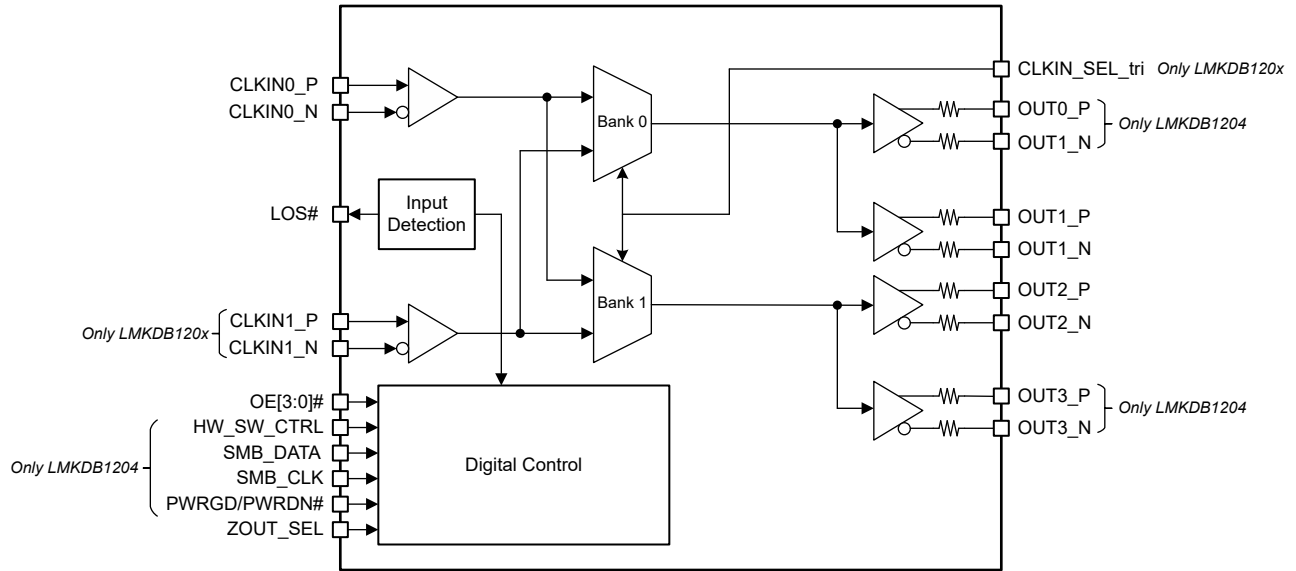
CLKIN0_P
CLKIN0_N
Bank 0
CLKIN_SEL_tri Only LMKDB120x
OUT0_P
OUT1_N
Only LMKDB1204
LOS#
Input Detection
OUT1_P
OUT1_N
Bank 1
OUT2_P
OUT2_N
Only LMKDB120x
CLKIN1_P
CLKIN1_N
OE[3:0]#
HW_SW_CTRL
SMB_DATA
SMB_CLK
PWRGD/PWRDN#
ZOUT_SEL
Only LMKDB1204
Digital Control
OUT3_P
OUT3_N
Only LMKDB1204